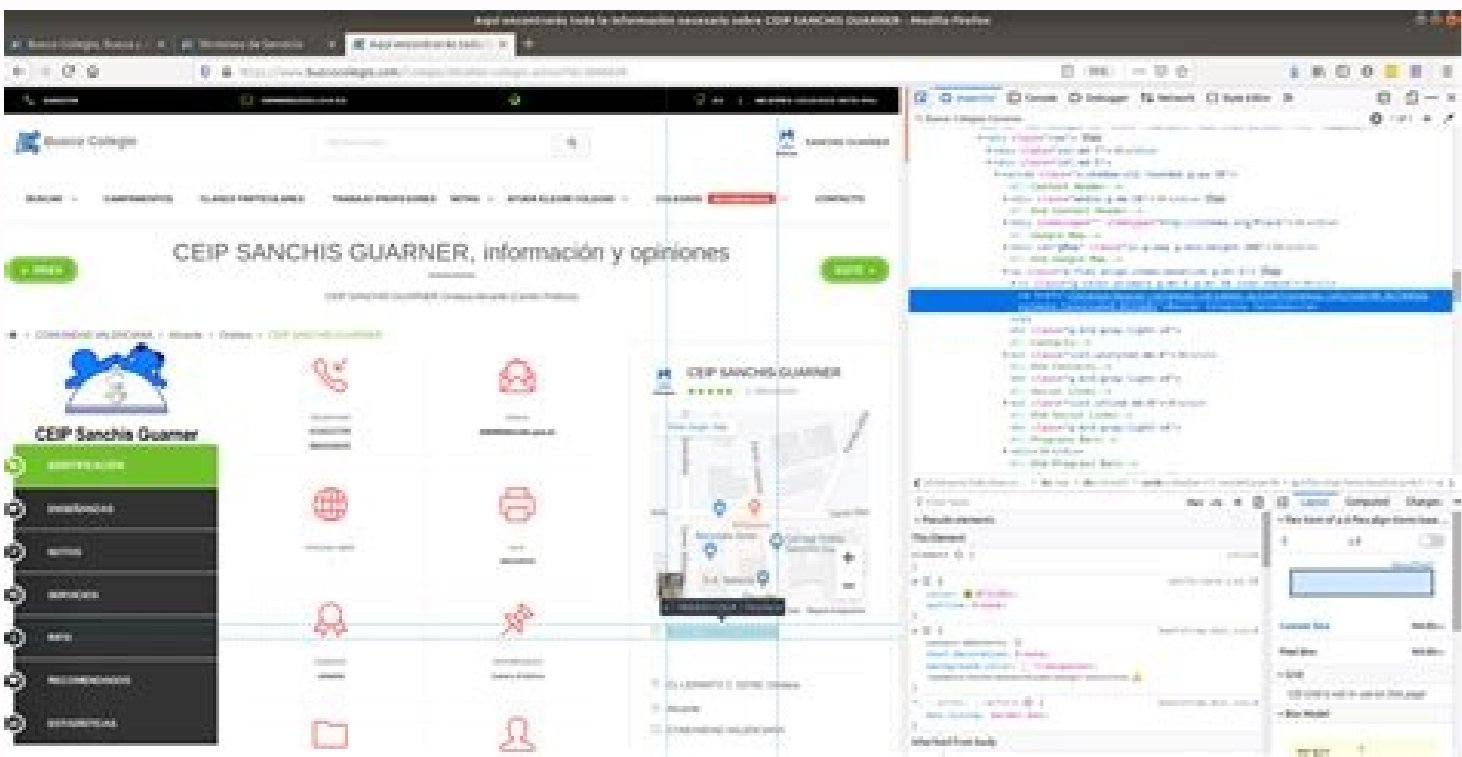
Aquí encontrarás toda la información necesaria sobre CEIP SANCHIS GUARNER - Mozilla Firefox

Busco Colegio

CEIP SANCHIS GUARNER, información y opiniones

CEIP Sanchis Guarner

CEIP SANCHIS GUARNER

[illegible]

Inspector Console Debugger Network Style Editor

Layout Computed Changes